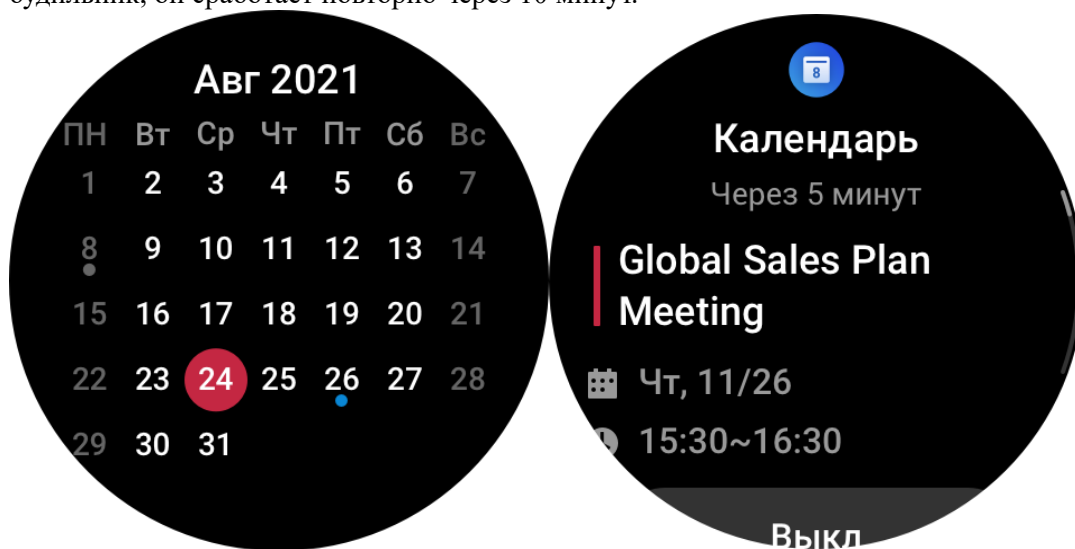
будильник, он сработает повторно через 10 минут.

Авг 2021

| ПН | Вт | Ср | Чт | Пт | Сб | Вс |
|---|---|---|---|---|---|---|
| 1 | 2 | 3 | 4 | 5 | 6 | 7 |
| 8 | 9 | 10 | 11 | 12 | 13 | 14 |
| 15 | 16 | 17 | 18 | 19 | 20 | 21 |
| 22 | 23 | 24 | 25 | 26 | 27 | 28 |
| 29 | 30 | 31 | | | | |

8

Календарь

Через 5 минут

Global Sales Plan Meeting

Чт, 11/26

15:30~16:30

Выкл